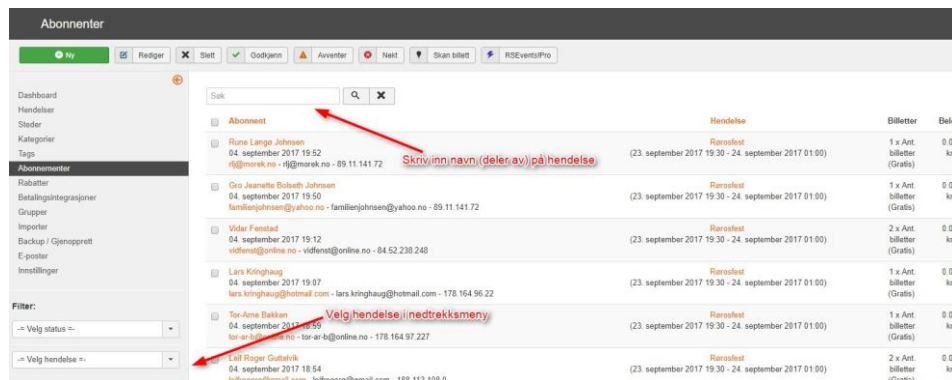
Abonnenter

Ny | Rediger | Slett | Godkjenn | Avventer | Nekt | Skan billett | RSEvents!Pro

Dashboard
Hendelser
Steder
Kategorier
Tags
Abonnementer
Rabatter
Betalingsintegrasjoner
Grupper
Importer
Backup / Gjenopprett
E-poster
Innstillinger

Filter:

-= Velg status =-

-= Velg hendelse =-

Søk

Skriv inn navn (deler av) på hendelse

Velg hendelse i nedtrekksmeny

| | Abonnent | Hendelse | Billetter | Bel |
|---|---|---|---|---|
| | Rune Lange Johnsen 04. september 2017 19:52 rlj@morek.no - rlj@morek.no - 89.11.141.72 | Rørosfest (23. september 2017 19:30 - 24. september 2017 01:00) | 1 x Ant. billetter (Gratis) | 0.0 kr |
| | Gro Jeanette Bolseth Johnsen 04. september 2017 19:50 familienjohnsen@yahoo.no - familienjohnsen@yahoo.no - 89.11.141.72 | Rørosfest (23. september 2017 19:30 - 24. september 2017 01:00) | 1 x Ant. billetter (Gratis) | 0.0 kr |
| | Vidar Fenstad 04. september 2017 19:12 vidfenst@online.no - vidfenst@online.no - 84.52.238.248 | Rørosfest (23. september 2017 19:30 - 24. september 2017 01:00) | 2 x Ant. billetter (Gratis) | 0.0 kr |
| | Lars Kringhaug 04. september 2017 19:07 lars.kringhaug@hotmail.com - lars.kringhaug@hotmail.com - 178.164.96.22 | Rørosfest (23. september 2017 19:30 - 24. september 2017 01:00) | 1 x Ant. billetter (Gratis) | 0.0 kr |
| | Tor-Arne Bakken 04. september 2017 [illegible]:59 tor-ar-b@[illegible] - tor-ar-b@online.no - 178.164.97.227 | Rørosfest (23. september 2017 19:30 - 24. september 2017 01:00) | 1 x Ant. billetter (Gratis) | 0.0 kr |
| | Leif Roger Guttelvik 04. september 2017 18:54 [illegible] | Rørosfest (23. september 2017 19:30 - 24. september 2017 01:00) | 2 x Ant. billetter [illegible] | 0.0 kr |